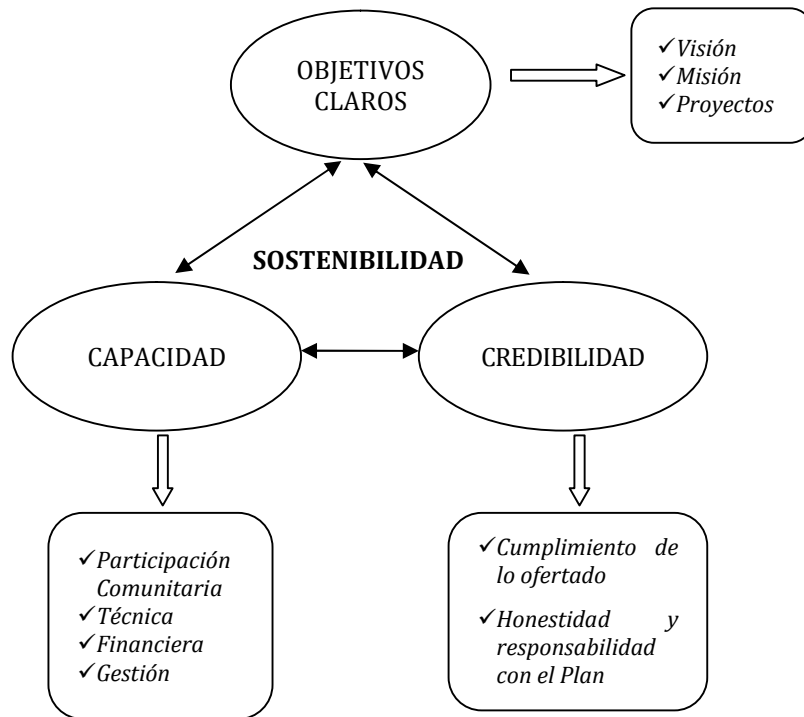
OBJETIVOS CLAROS

✓Visión
✓Misión
✓Proyectos

SOSTENIBILIDAD

CAPACIDAD

CREDIBILIDAD

✓Participación Comunitaria
✓Técnica
✓Financiera
✓Gestión

✓Cumplimiento de lo ofertado
✓Honestidad y responsabilidad con el Plan